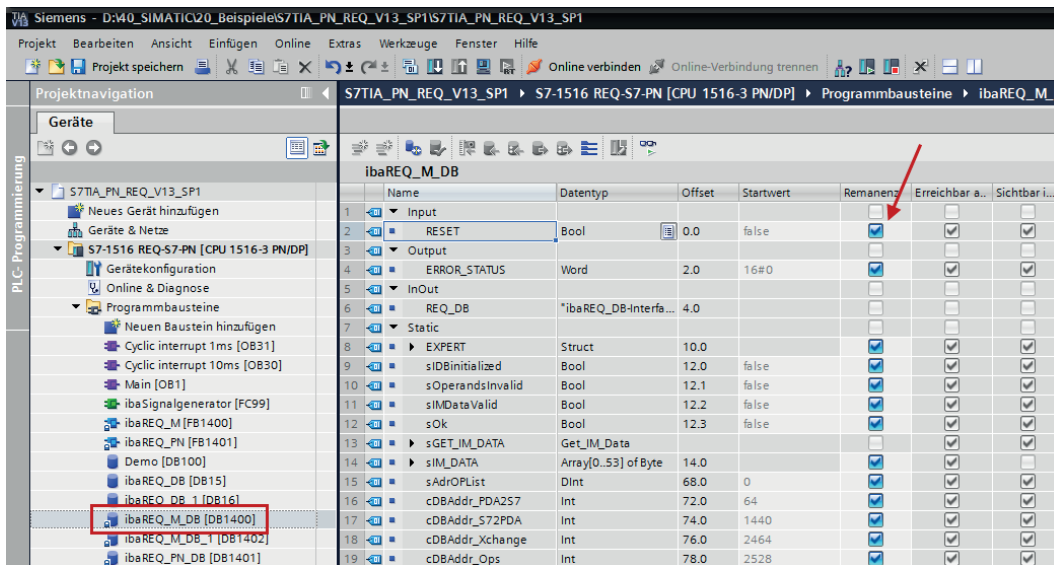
Siemens - D:\40_SIMATIC\20_Beispiele\S7TIA_PN_REQ_V13_SP1\S7TIA_PN_REQ_V13_SP1

Projekt Bearbeiten Ansicht Einfügen Online Extras Werkzeuge Fenster Hilfe

Projekt speichern Online verbinden Online-Verbindung trennen

Projektnavigation

S7TIA_PN_REQ_V13_SP1 ▸ S7-1516 REQ-S7-PN [CPU 1516-3 PN/DP] ▸ Programmbausteine ▸ ibaREQ_M_

Geräte

PLC-Programmierung

S7TIA_PN_REQ_V13_SP1
Neues Gerät hinzufügen
Geräte & Netze
S7-1516 REQ-S7-PN [CPU 1516-3 PN/DP]
Gerätekonfiguration
Online & Diagnose
Programmbausteine
Neuen Baustein hinzufügen
Cyclic interrupt 1ms [OB31]
Cyclic interrupt 10ms [OB30]
Main [OB1]
ibaSignalgenerator [FC99]
ibaREQ_M [FB1400]
ibaREQ_PN [FB1401]
Demo [DB100]
ibaREQ_DB [DB15]
ibaREQ_DB_1 [DB16]
ibaREQ_M_DB [DB1400]
ibaREQ_M_DB_1 [DB1402]
ibaREQ_PN_DB [DB1401]

ibaREQ_M_DB

| | Name | Datentyp | Offset | Startwert | Remanenz | Erreichbar a... | Sichtbar i... |
|---|---|---|---|---|---|---|---|
| 1 | ▼ Input | | | | | | |
| 2 | RESET | Bool | 0.0 | false | | | |
| 3 | ▼ Output | | | | | | |
| 4 | ERROR_STATUS | Word | 2.0 | 16#0 | | | |
| 5 | ▼ InOut | | | | | | |
| 6 | REQ_DB | "ibaREQ_DB-Interfa... | 4.0 | | | | |
| 7 | ▼ Static | | | | | | |
| 8 | ▸ EXPERT | Struct | 10.0 | | | | |
| 9 | sIDBinitialized | Bool | 12.0 | false | | | |
| 10 | sOperandsInvalid | Bool | 12.1 | false | | | |
| 11 | sIMDataValid | Bool | 12.2 | false | | | |
| 12 | sOk | Bool | 12.3 | false | | | |
| 13 | ▸ sGET_IM_DATA | Get_IM_Data | | | | | |
| 14 | ▸ sIM_DATA | Array[0..53] of Byte | 14.0 | | | | |
| 15 | sAdrOPList | DInt | 68.0 | 0 | | | |
| 16 | cDBAddr_PDA2S7 | Int | 72.0 | 64 | | | |
| 17 | cDBAddr_S72PDA | Int | 74.0 | 1440 | | | |
| 18 | cDBAddr_Xchange | Int | 76.0 | 2464 | | | |
| 19 | cDBAddr_Ops | Int | 78.0 | 2528 | | | |